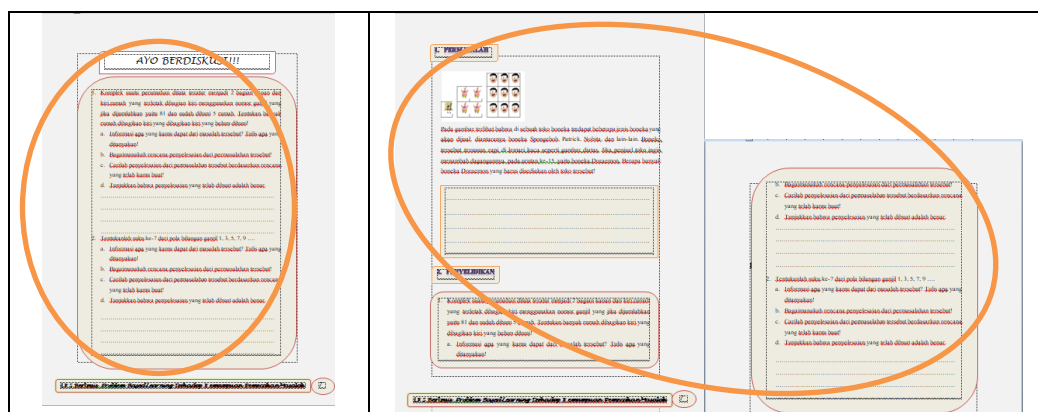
AYO BERDISKUSI!!!

1. Kompleks suatu perumahan dibuat sebuah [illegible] bagian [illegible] yang terletak ditagian kiri menggunakan nomor ganjil yang jika diperlukan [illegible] dan sudah dibuat 5 rumah. Tentukan berapa contoh ditagian kiri yang dibagikan kiri yang belum dibuat!
a. Informasi apa yang kamu dapat dari masalah tersebut? Tulis apa yang ditanyakan!
b. Rencanakan rencana penyelesaian dari permasalahan tersebut!
c. Carilah penyelesaian dari permasalahan tersebut berdasarkan rencana yang telah kamu buat!
d. Tunjukkan bahwa penyelesaian yang telah dibuat adalah benar.

2. Tentukanlah suku ke-7 dari pola bilangan ganjil 1, 3, 5, 7, 9 ....
a. Informasi apa yang kamu dapat dari masalah tersebut? Tulis apa yang ditanyakan!
b. Rencanakan rencana penyelesaian dari permasalahan tersebut!
c. Carilah penyelesaian dari permasalahan tersebut berdasarkan rencana yang telah kamu buat!
d. Tunjukkan bahwa penyelesaian yang telah dibuat adalah benar.

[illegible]

I. PERMASALAH

Pada gambar terlihat bahwa di sebuah toko boneka terdapat beberapa boneka yang akan dapat disusun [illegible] boneka Spongebob, Patrick, dan lain-lain. Boneka tersebut disusun rapi di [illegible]. Jika pemilik toko ingin menambah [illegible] pada susunan ke-15, pada boneka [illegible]. Berapa banyak boneka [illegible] yang harus disediakan oleh toko tersebut?

K. PENYELIDIKAN

1. Kompleks suatu perumahan dibuat sebuah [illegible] bagian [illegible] yang terletak ditagian kiri menggunakan nomor ganjil yang jika diperlukan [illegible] dan sudah dibuat 5 rumah. Tentukan berapa contoh ditagian kiri yang belum dibuat!
a. Informasi apa yang kamu dapat dari masalah tersebut? Tulis apa yang ditanyakan!

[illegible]

b. Rencanakan rencana penyelesaian dari permasalahan tersebut!
c. Carilah penyelesaian dari permasalahan tersebut berdasarkan rencana yang telah kamu buat!
d. Tunjukkan bahwa penyelesaian yang telah dibuat adalah benar.

2. Tentukanlah suku ke-7 dari pola bilangan ganjil 1, 3, 5, 7, 9 ....
a. Informasi apa yang kamu dapat dari masalah tersebut? Tulis apa yang ditanyakan!
b. Rencanakan rencana penyelesaian dari permasalahan tersebut!
c. Carilah penyelesaian dari permasalahan tersebut berdasarkan rencana yang telah kamu buat!
d. Tunjukkan bahwa penyelesaian yang telah dibuat adalah benar.